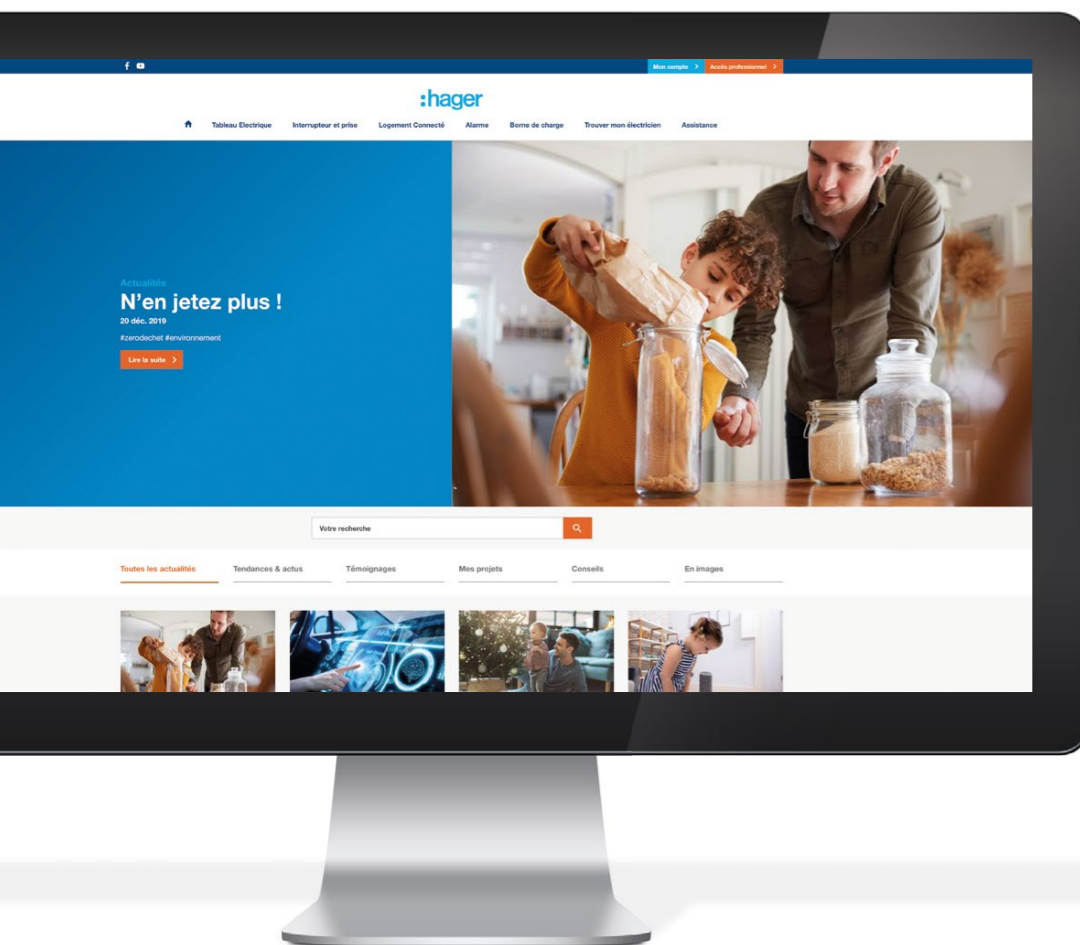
Mon compte >
Accès professionnel >

:hager

Tableau Electrique
Interrupteur et prise
Logement Connecté
Alarme
Borne de charge
Trouver mon électricien
Assistance

Actualités
N'en jetez plus !
20 déc. 2019
#zerodechet #environnement
Lire la suite >

Votre recherche

Toutes les actualités
Tendances & actus
Témoignages
Mes projets
Conseils
En images